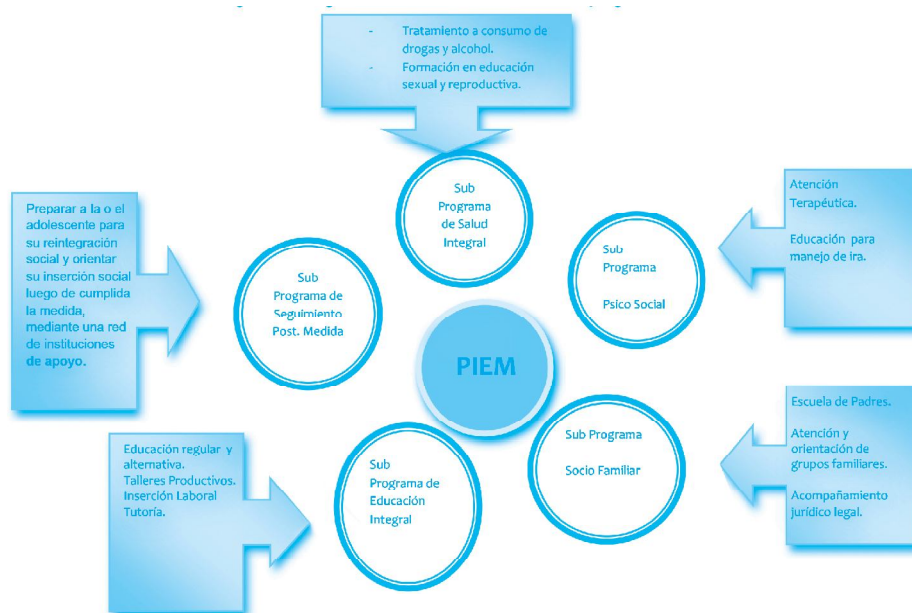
- Tratamiento a consumo de drogas y alcohol.
- Formación en educación sexual y reproductiva.

Sub Programa de Salud Integral

Preparar a la o el adolescente para su reintegración social y orientar su inserción social luego de cumplida la medida, mediante una red de instituciones de apoyo.

Sub Programa de Seguimiento Post. Medida

Atención Terapéutica.

Educación para manejo de ira.

Sub Programa Psico Social

PIEM

Escuela de Padres.

Atención y orientación de grupos familiares.

Acompañamiento jurídico legal.

Sub Programa Socio Familiar

Educación regular y alternativa.
Talleres Productivos.
Inserción Laboral
Tutoría.

Sub Programa de Educación Integral